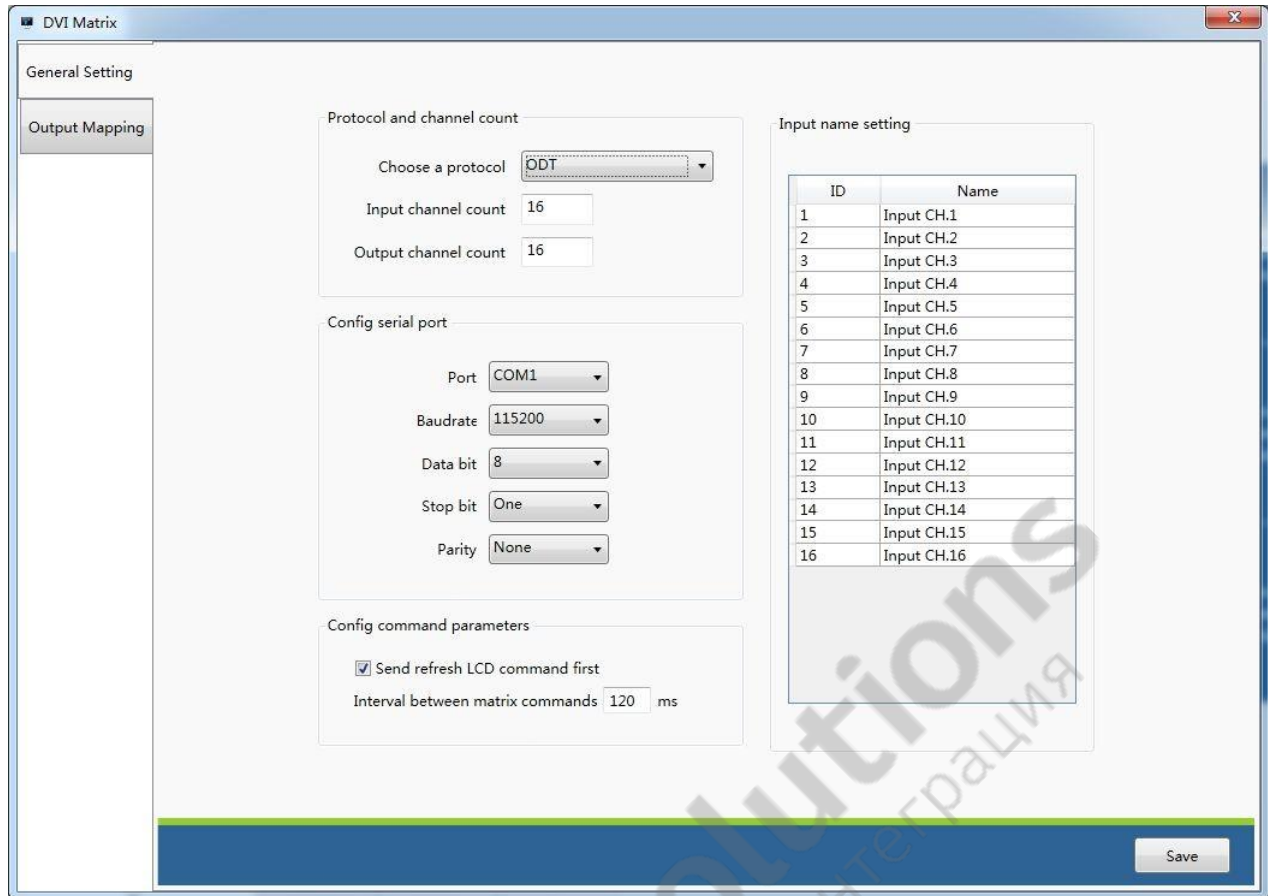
DVI Matrix

General Setting

Output Mapping

Protocol and channel count

Choose a protocol ODT

Input channel count 16

Output channel count 16

Config serial port

Port COM1

Baudrate 115200

Data bit 8

Stop bit One

Parity None

Config command parameters

Send refresh LCD command first

Interval between matrix commands 120 ms

Input name setting

| ID | Name |
|---|---|
| 1 | Input CH.1 |
| 2 | Input CH.2 |
| 3 | Input CH.3 |
| 4 | Input CH.4 |
| 5 | Input CH.5 |
| 6 | Input CH.6 |
| 7 | Input CH.7 |
| 8 | Input CH.8 |
| 9 | Input CH.9 |
| 10 | Input CH.10 |
| 11 | Input CH.11 |
| 12 | Input CH.12 |
| 13 | Input CH.13 |
| 14 | Input CH.14 |
| 15 | Input CH.15 |
| 16 | Input CH.16 |

Save

solutions
интеграция